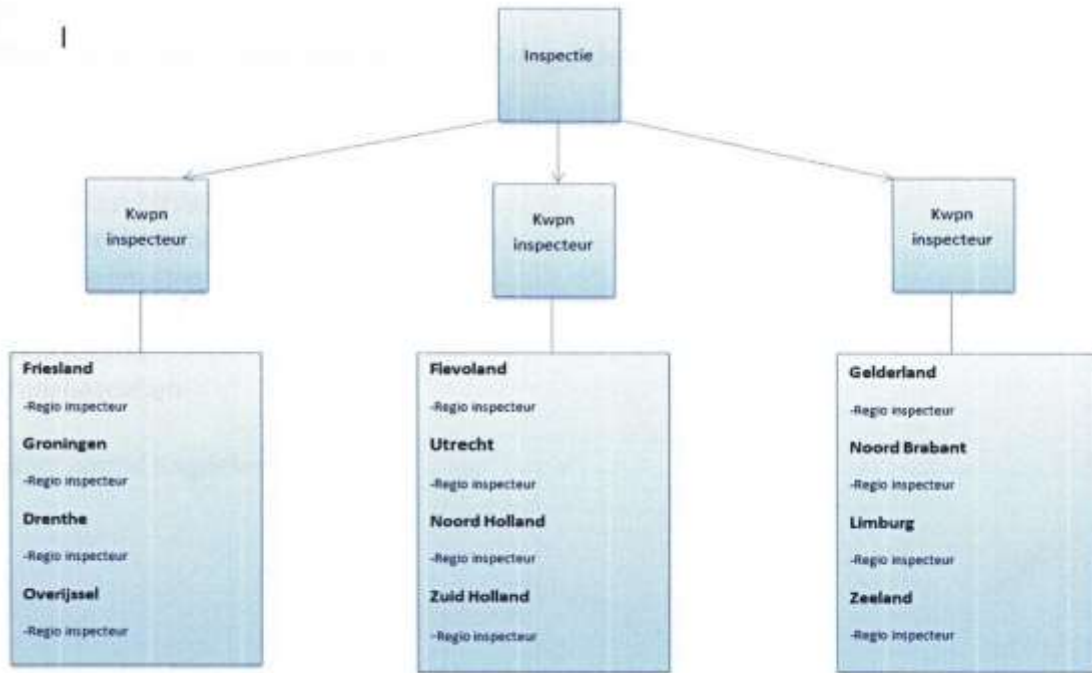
Inspectie

Kwpn inspecteur

Kwpn inspecteur

Kwpn inspecteur

Friesland

-Regio inspecteur

Groningen

-Regio inspecteur

Drenthe

-Regio inspecteur

Overijssel

-Regio inspecteur

Flevoland

-Regio inspecteur

Utrecht

-Regio inspecteur

Noord Holland

-Regio inspecteur

Zuid Holland

-Regio inspecteur

Gelderland

-Regio inspecteur

Noord Brabant

-Regio inspecteur

Limburg

-Regio inspecteur

Zeeland

-Regio inspecteur